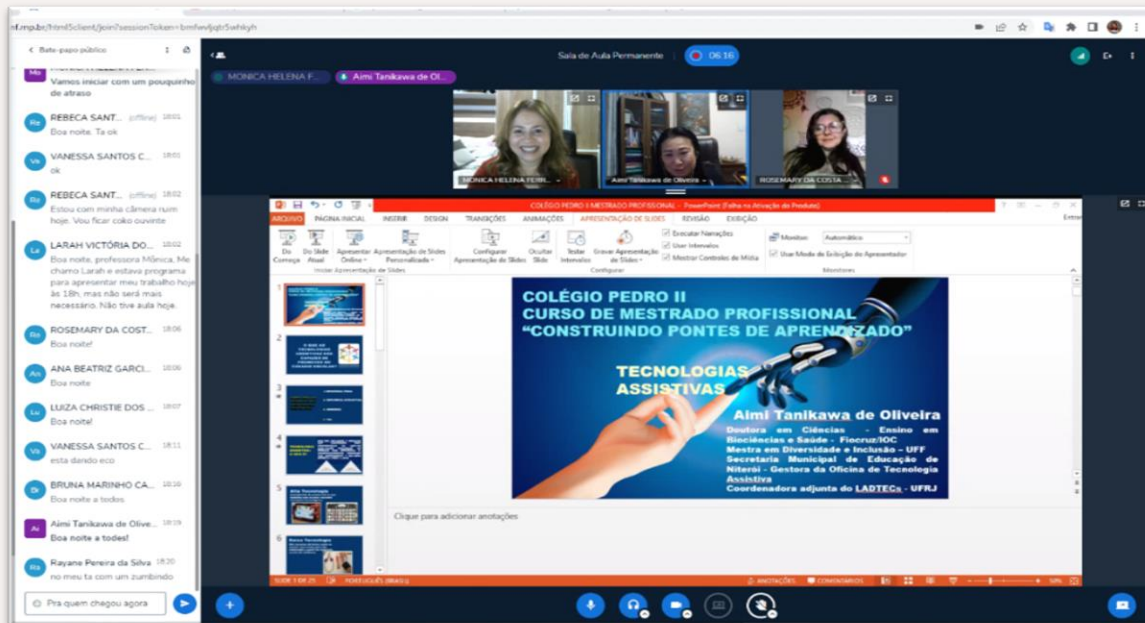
nf.mp.br/html5client/join?sessionToken=bmfwvljqtr5whkyh

< Bate-papo público

Mo
Vamos iniciar com um pouquinho de atraso

Re REBECA SANT... (offline) 18:01
Boa noite. Ta ok

Va VANESSA SANTOS C... 18:01
ok

Re REBECA SANT... (offline) 18:02
Estou com minha câmera ruim hoje. Vou ficar coko ouvinte

La LARAH VICTÓRIA DO... 18:02
Boa noite, professora Mônica, Me chamo Larah e estava programa para apresentar meu trabalho hoje às 18h, mas não será mais necessário. Não tive aula hoje.

Ro ROSEMARY DA COST... 18:06
Boa noite!

An ANA BEATRIZ GARCI... 18:06
Boa noite

Lu LUIZA CHRISTIE DOS ... 18:07
Boa noite!

Va VANESSA SANTOS C... 18:11
esta dando eco

Br BRUNA MARINHO CA... 18:16
Boa noite a todos

Ai Aimi Tanikawa de Olive... 18:19
Boa noite a todos!

Ra Rayane Pereira da Silva 18:20
no meu ta com um zumbindo

Pra quem chegou agora

Sala de Aula Permanente 06:16

MONICA HELENA F...
Aimi Tanikawa de Ol...

MONICA HELENA FERR...
Aimi Tanikawa de Oliveira
ROSEMARY DA COSTA...

COLÉGIO PEDRO II MESTRADO PROFISSIONAL - PowerPoint (Falha na Ativação do Produto)

ARQUIVO PÁGINA INICIAL INSERIR DESIGN TRANSIÇÕES ANIMAÇÕES APRESENTAÇÃO DE SLIDES REVISÃO EXIBIÇÃO

Do Começo Do Slide Atual Apresentar Online Apresentação de Slides Personalizada
Iniciar Apresentação de Slides
Configurar Apresentação de Slides Ocultar Slide Testar Intervalos Gravar Apresentação de Slides
Executar Narrações
Usar Intervalos
Mostrar Controles de Mídia
Configurar
Monitor: Automático
Usar Modo de Exibição do Apresentador
Monitores

COLÉGIO PEDRO II
CURSO DE MESTRADO PROFISSIONAL
“CONSTRUINDO PONTES DE APRENDIZADO”

TECNOLOGIAS ASSISTIVAS

Aimi Tanikawa de Oliveira
Doutora em Ciências - Ensino em Biociências e Saúde - Fiocruz/IOC
Mestra em Diversidade e Inclusão - UFF
Secretaria Municipal de Educação de Niterói - Gestora da Oficina de Tecnologia Assistiva
Coordenadora adjunta do LADTECs - UFRJ

Clique para adicionar anotações

SLIDE 1 DE 25 PORTUGUÊS (BRASIL) ANOTAÇÕES COMENTÁRIOS